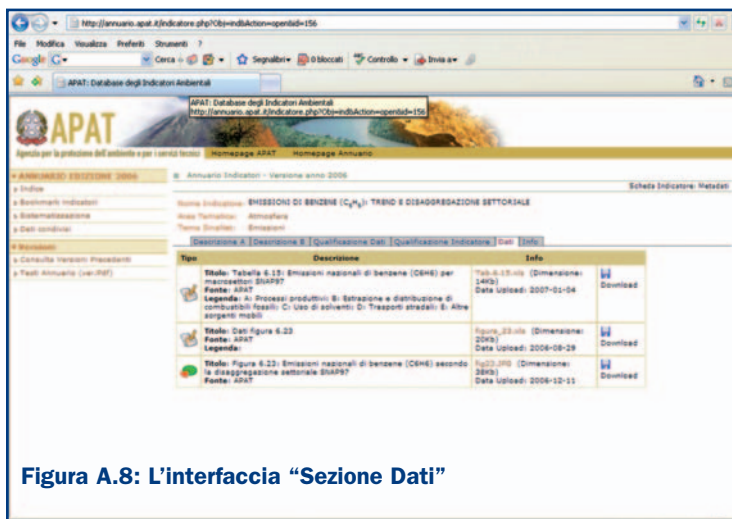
http://annuario.apat.it/indicatore.php?Obj=indbAction=openid&id=156

File Modifica Visualizza Preferiti Strumenti ?

Google G- Cerca Segnalibri 0 bloccati Controllo Invia a

APAT: Database degli Indicatori Ambientali

APAT: Database degli Indicatori Ambientali
http://annuario.apat.it/indicatore.php?Obj=indbAction=openid&id=156

APAT

Agenzia per la protezione dell'ambiente e per i servizi tecnici Homepage APAT Homepage Annuario

» ANNUARIO EDIZIONE 2006
» Indice
» Bookmark indicatori
» Sistematizzazione
» Dati condivisi
» Revisioni
» Consulta Versioni Precedenti
» Testi Annuario (ver.PdF)

Annuario Indicatori - Versione anno 2006

Scheda Indicatore: Metadati

Nome Indicatore: EMISSIONI DI BENZENE ($C_6H_6$): TREND E DISAGGREGAZIONE SETTORIALE
Area Tematica: Atmosfera
Tema Sinanet: Emissioni

Descrizione A | Descrizione B | Qualificazione Dati | Qualificazione Indicatore | Dati | Info

| Tipo | Descrizione | Info | |
|---|---|---|---|
| | Titolo: Tabella 6.15: Emissioni nazionali di benzene (C6H6) per macrosettori SNAP97 Fonte: APAT Legenda: A: Processi produttivi B: Estrazione e distribuzione di combustibili fossili C: Uso di solventi D: Trasporti stradali E: Altre sorgenti mobili | Tab.6.15.xls (Dimensione: 14Kb) Data Upload: 2007-01-04 | Download |
| | Titolo: Dati figura 6.22 Fonte: APAT Legenda: | figura_22.xls (Dimensione: 20Kb) Data Upload: 2006-08-29 | Download |
| | Titolo: Figura 6.22: Emissioni nazionali di benzene (C6H6) secondo la disaggregazione settoriale SNAP97 Fonte: APAT | fig22.JPG (Dimensione: 38Kb) Data Upload: 2006-12-11 | Download |

Figura A.8: L'interfaccia "Sezione Dati"